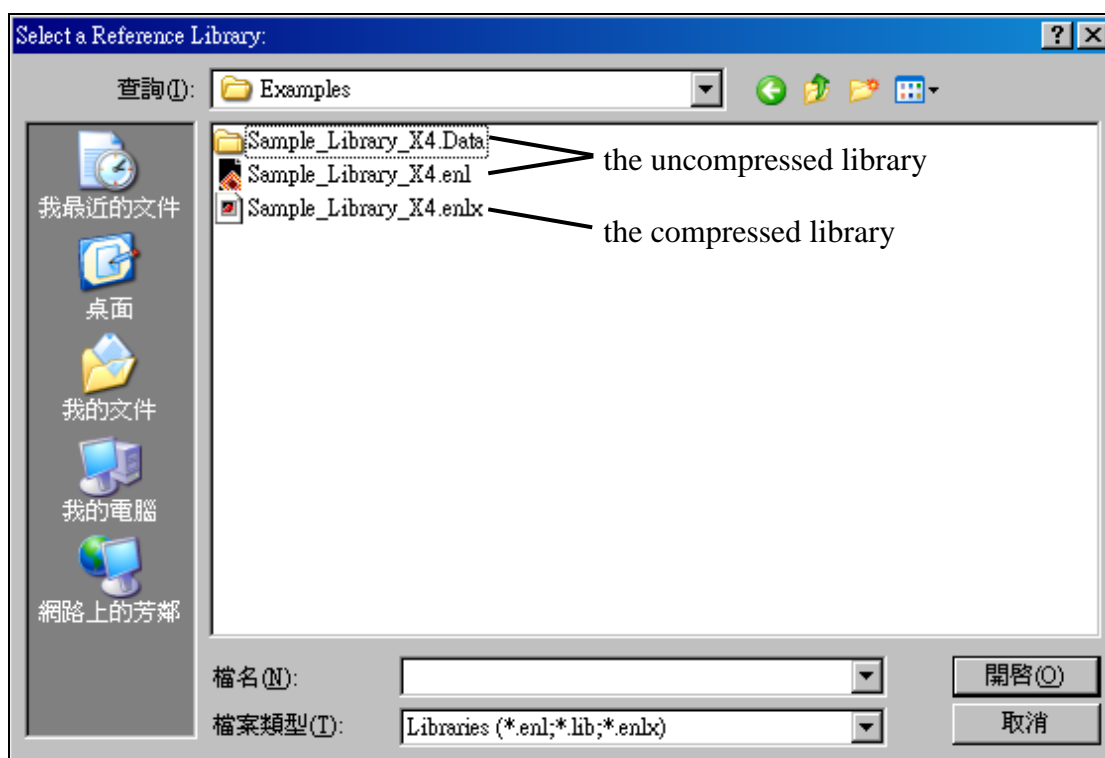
Select a Reference Library:

?

查詢(I): Examples

Sample_Library_X4.Data
Sample_Library_X4.enl
Sample_Library_X4.enlx

the uncompressed library

the compressed library

我最近的文件

桌面

我的文件

我的電腦

網路上的芳鄰

檔名(N):

檔案類型(T): Libraries (*.enl;*.lib;*.enlx)

開啟(O)

取消